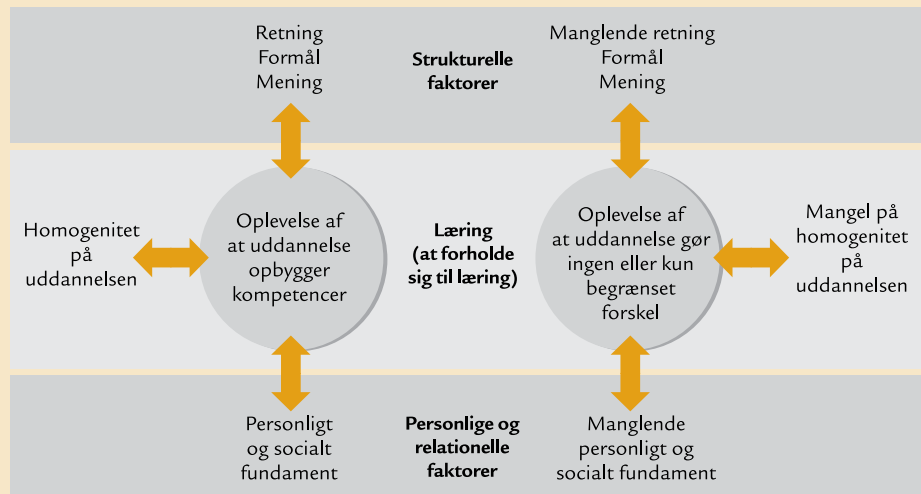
Retning
Formål
Mening

Strukturelle faktorer

Manglende retning
Formål
Mening

Homogenitet på uddannelsen

Oplevelse af at uddannelse opbygger kompetencer

Læring (at forholde sig til læring)

Oplevelse af at uddannelse gør ingen eller kun begrænset forskel

Mangel på homogenitet på uddannelsen

Personligt og socialt fundament

Personlige og relationelle faktorer

Manglende personligt og socialt fundament